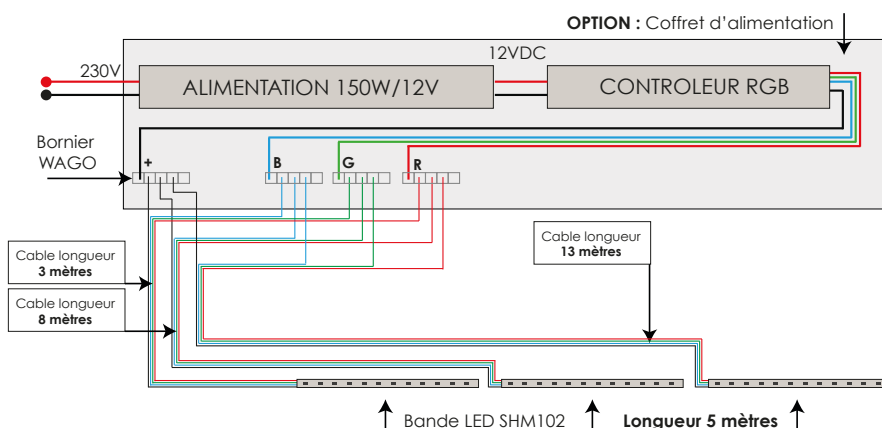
OPTION : Coffret d'alimentation

12VDC

230V

ALIMENTATION 150W/12V

CONTROLEUR RGB

Bornier WAGO

+

B

G

R

Cable longueur 3 mètres

Cable longueur 8 mètres

Cable longueur 13 mètres

Bande LED SHM102

Longueur 5 mètres